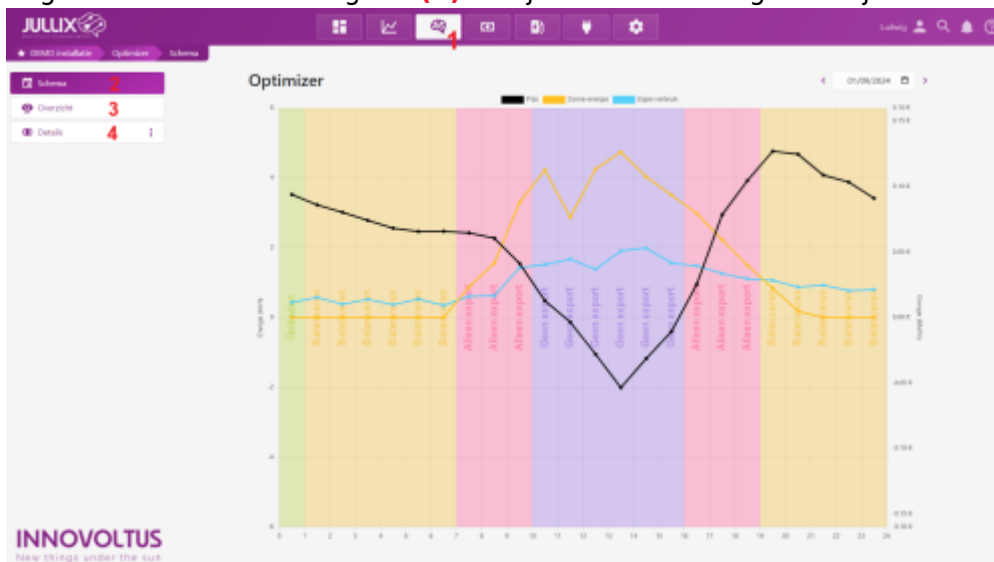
JULLIX

1

DEMO installatie Optimizer Schema

Schema 2
Overzicht 3
Details 4

Optimizer

01/09/2024

Prijs Zonne-energie Eigen verbruik

Energie (kWh)

Energie (€/kWh)

Ontladen
Bufferen
Bufferen
Bufferen
Bufferen
Bufferen
Bufferen
Alleen export
Alleen export
Alleen export
Geen export
Geen export
Geen export
Geen export
Geen export
Geen export
Alleen export
Alleen export
Alleen export
Bufferen
Bufferen
Bufferen
Bufferen
Bufferen

6
4
2
0
-2
-4
-6

0 1 2 3 4 5 6 7 8 9 10 11 12 13 14 15 16 17 18 19 20 21 22 23 24

INNOVOLTUS
New things under the sun